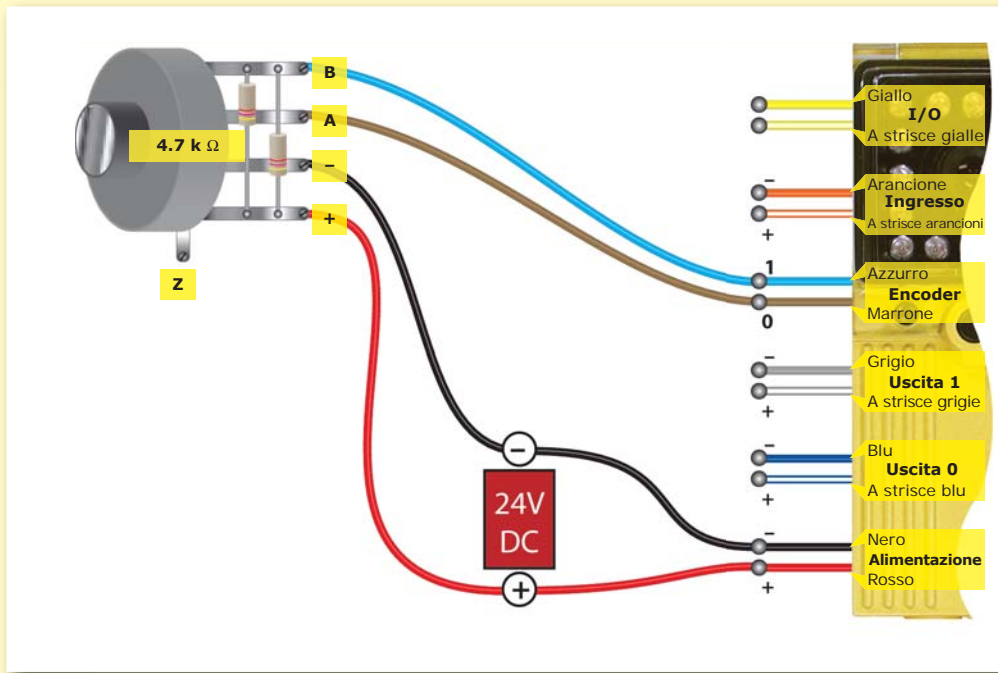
4.7 k $\Omega$

Z

B

A

–

+

–

24V DC

+

Giallo
I/O
A strisce gialle

–
Arancione
Ingresso
A strisce arancioni
+

1
Azzurro
Encoder
Marrone
0

–
Grigio
Uscita 1
A strisce grigie
+

–
Blu
Uscita 0
A strisce blu
+

–
Nero
Alimentazione
Rosso
+